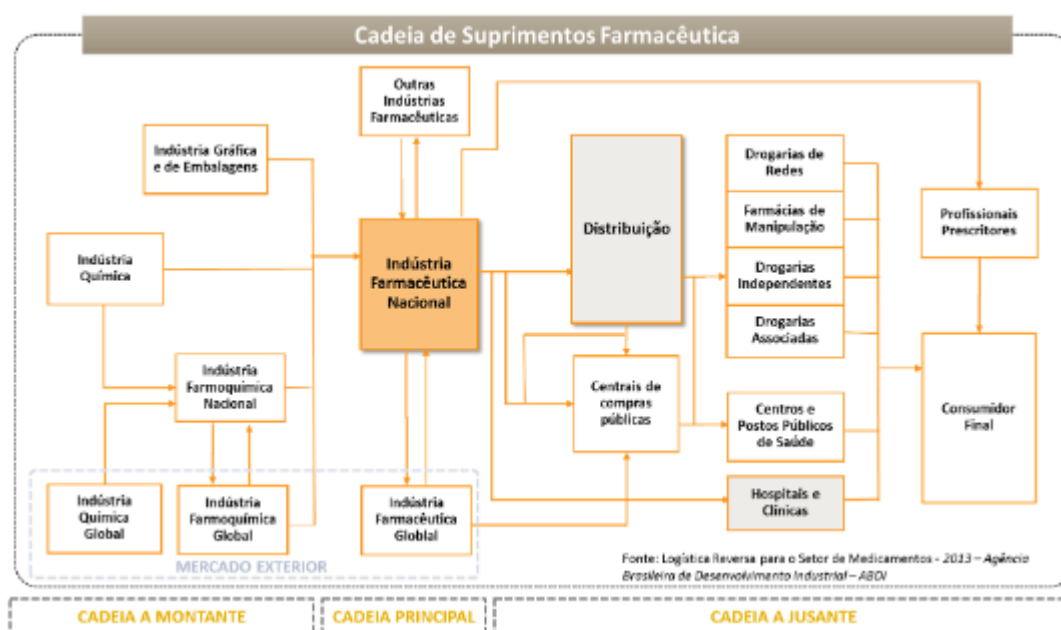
Cadeia de Suprimentos Farmacêutica

Outras Indústrias Farmacêuticas

Indústria Gráfica e de Embalagens

Indústria Química

Indústria Farmacêutica Nacional

Distribuição

Drogarias de Redes

Farmácias de Manipulação

Drogarias Independentes

Drogarias Associadas

Profissionais Prescritores

Indústria Farmoquímica Nacional

Centrais de compras públicas

Centros e Postos Públicos de Saúde

Consumidor Final

Indústria Química Global

Indústria Farmoquímica Global

Indústria Farmacêutica Global

Hospitais e Clínicas

MERCADO EXTERIOR

Fonte: Logística Reversa para o Setor de Medicamentos - 2013 – Agência Brasileira de Desenvolvimento Industrial – ABDI

CADEIA A MONTANTE

CADEIA PRINCIPAL

CADEIA A JUSANTE